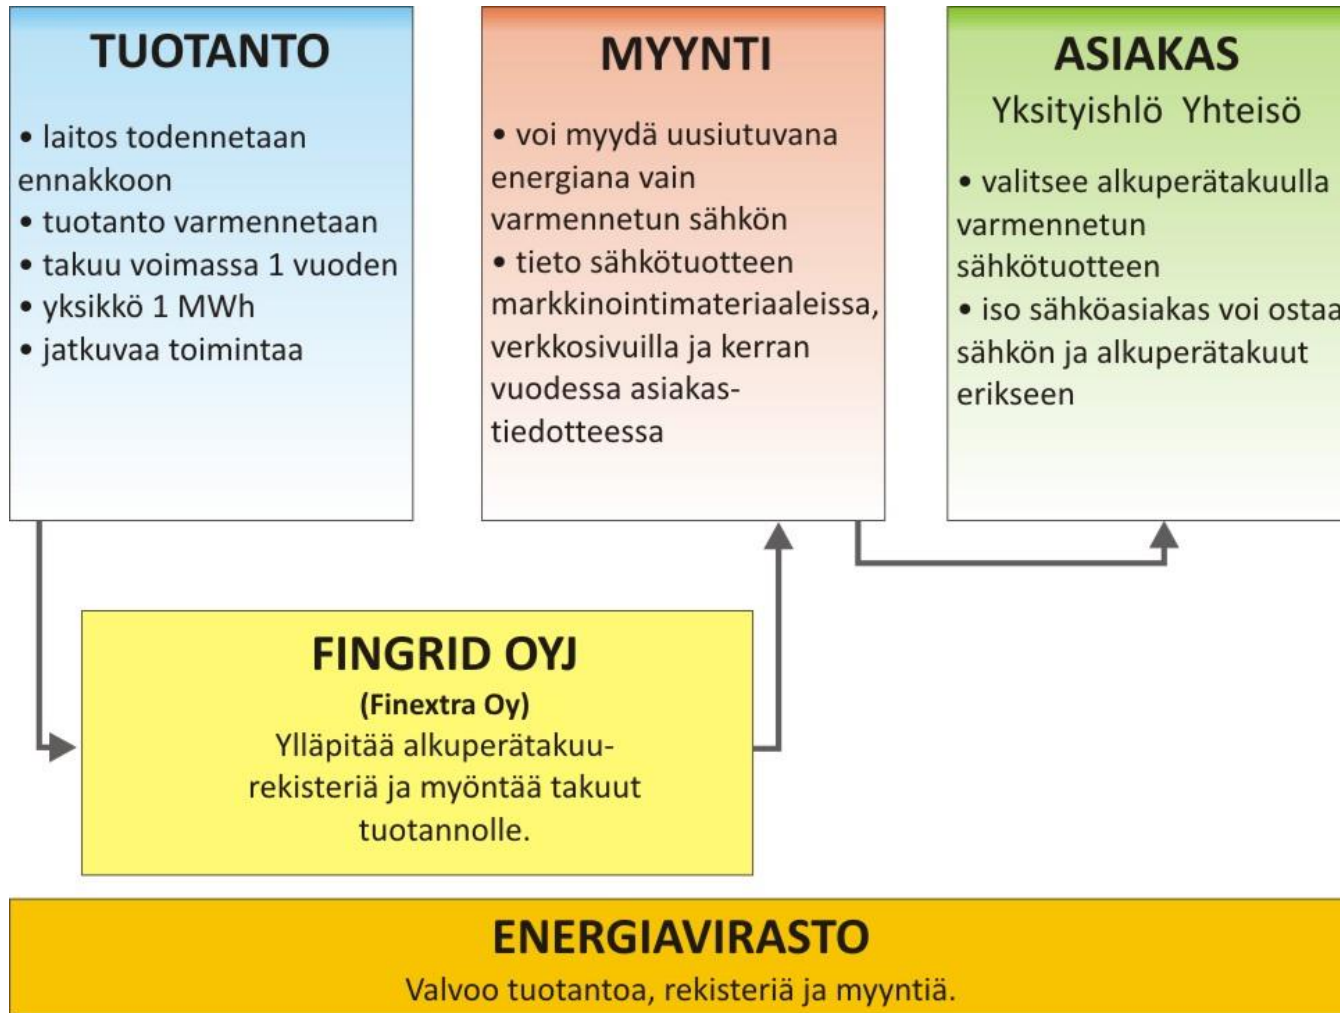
TUOTANTO

• laitos todennetaan ennakkoon
• tuotanto varmennetaan
• takuu voimassa 1 vuoden
• yksikkö 1 MWh
• jatkuvaa toimintaa

MYYNTI

• voi myydä uusiutuvana energiana vain varmennetun sähkön
• tieto sähkötuotteen markkinointimateriaaleissa, verkkosivuilla ja kerran vuodessa asiakastiedotteessa

ASIAKAS
Yksityishlö Yhteisö

• valitsee alkuperätakuulla varmennetun sähkötuotteen
• iso sähköasiakas voi ostaa sähkön ja alkuperätakuut erikseen

FINGRID OYJ
(Finextra Oy)
Ylläpitää alkuperätakuurekisteriä ja myöntää takuut tuotannolle.

ENERGIAVIRASTO
Valvoo tuotantoa, rekisteriä ja myyntiä.